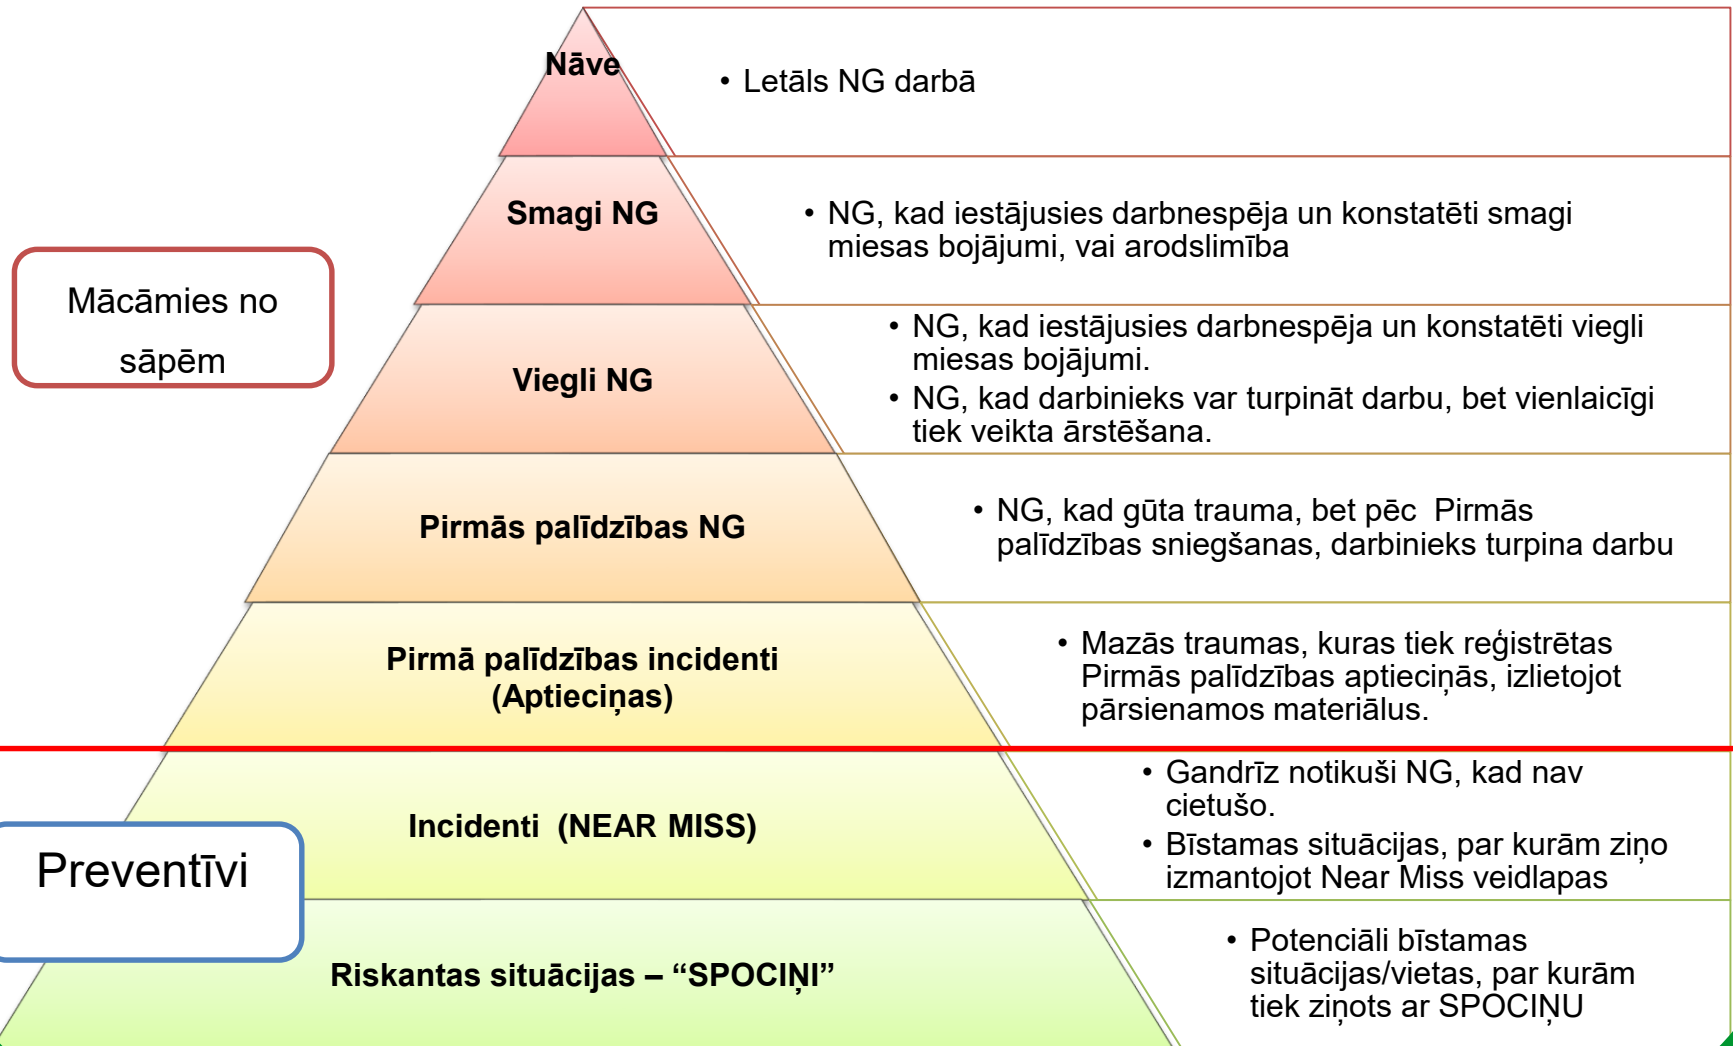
Nāve

• Letāls NG darbā

Smagi NG

• NG, kad iestājusies darbnespēja un konstatēti smagi miesas bojājumi, vai arodslimība

Mācāmies no sāpēm

Viegli NG

• NG, kad iestājusies darbnespēja un konstatēti viegli miesas bojājumi.

• NG, kad darbinieks var turpināt darbu, bet vienlaicīgi tiek veikta ārstēšana.

Pirmās palīdzības NG

• NG, kad gūta trauma, bet pēc Pirmās palīdzības sniegšanas, darbinieks turpina darbu

Pirmā palīdzības incidenti (Aptieciņas)

• Mazās traumas, kuras tiek reģistrētas Pirmās palīdzības aptieciņās, izlietojot pārsienamos materiālus.

Incidenti (NEAR MISS)

• Gandrīz notikuši NG, kad nav cietušo.

• Bīstamas situācijas, par kurām ziņo izmantojot Near Miss veidlapas

Preventīvi

Riskantas situācijas – “SPOCIŅI”

• Potenciāli bīstamas situācijas/vietas, par kurām tiek ziņots ar SPOCIŅU